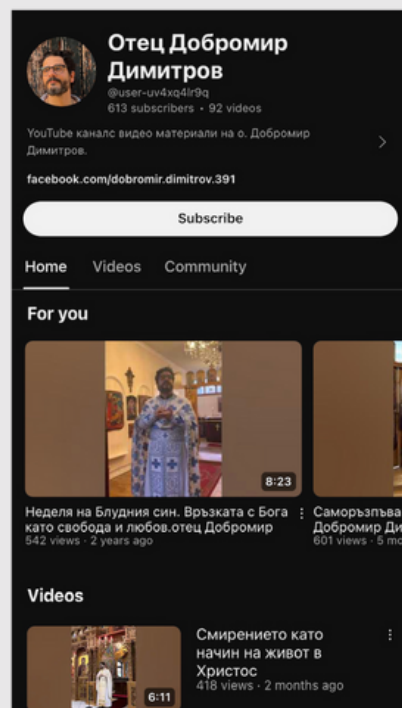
Отец Добромир Димитров
@user-uv4xq4lr9q
613 subscribers • 92 videos

YouTube канал видео материали на о. Добромир Димитров.

facebook.com/dobromir.dimitrov.391

Subscribe

Home Videos Community

For you

8:23

Неделя на Блудния син. Връзката с Бога като свобода и любов.отец Добромир
542 views • 2 years ago

Саморъзпъва
Добромир Ди
601 views • 5 mo

Videos

6:11

Смирението като начин на живот в Христос
418 views • 2 months ago